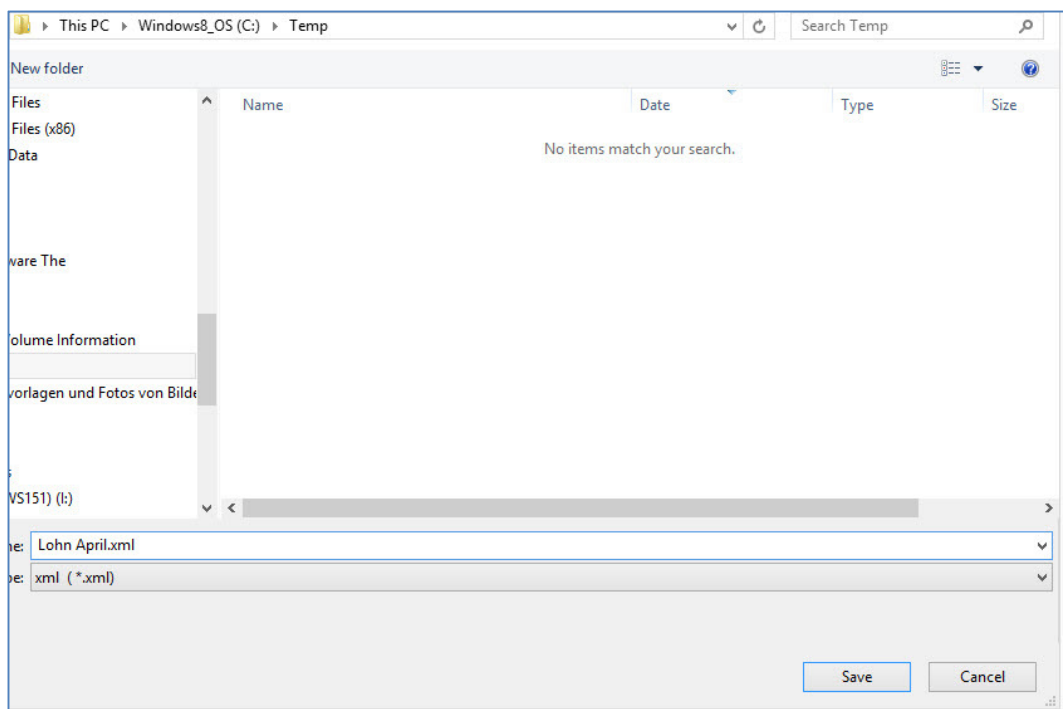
This PC ▸ Windows8_OS (C:) ▸ Temp
Search Temp
New folder
Files
Files (x86)
Data
ware The
olume Information
vorlagen und Fotos von Bilde
s
VS151) (I:)
Name
Date
Type
Size
No items match your search.
ne: Lohn April.xml
pe: xml (*.xml)
Save
Cancel